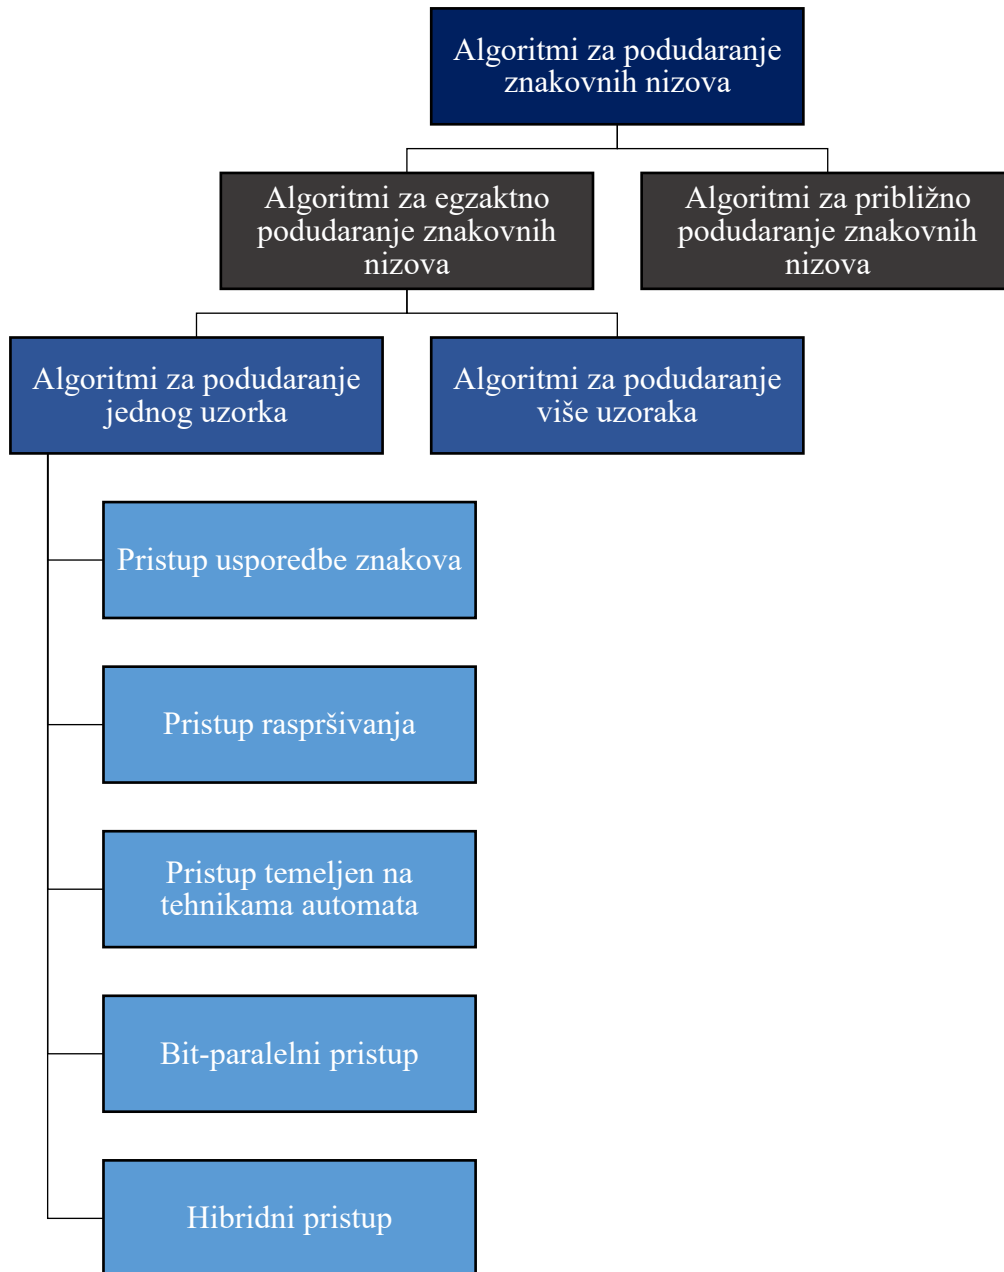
Algoritmi za podudaranje znakovnih nizova

Algoritmi za egzaktno podudaranje znakovnih nizova

Algoritmi za približno podudaranje znakovnih nizova

Algoritmi za podudaranje jednog uzorka

Algoritmi za podudaranje više uzoraka

Pristup usporedbe znakova

Pristup raspršivanja

Pristup temeljen na tehnikama automata

Bit-paralelni pristup

Hibridni pristup